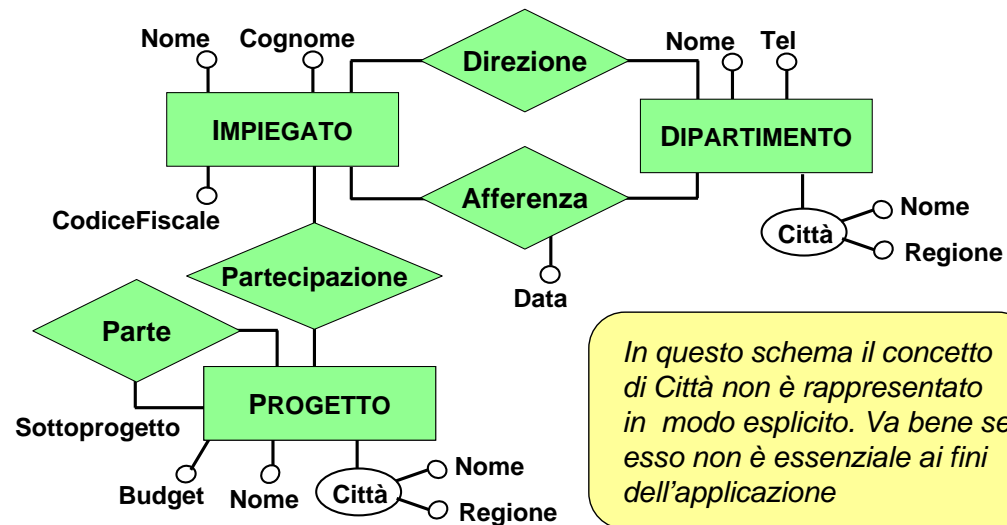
Nome
Cognome
Direzione
Nome
Tel
IMPIEGATO
DIPARTIMENTO
CodiceFiscale
Afferenza
Città
Nome
Regione
Partecipazione
Data
Parte
PROGETTO
Sottoprogetto
Budget
Nome
Città
Nome
Regione

In questo schema il concetto di Città non è rappresentato in modo esplicito. Va bene se esso non è essenziale ai fini dell'applicazione